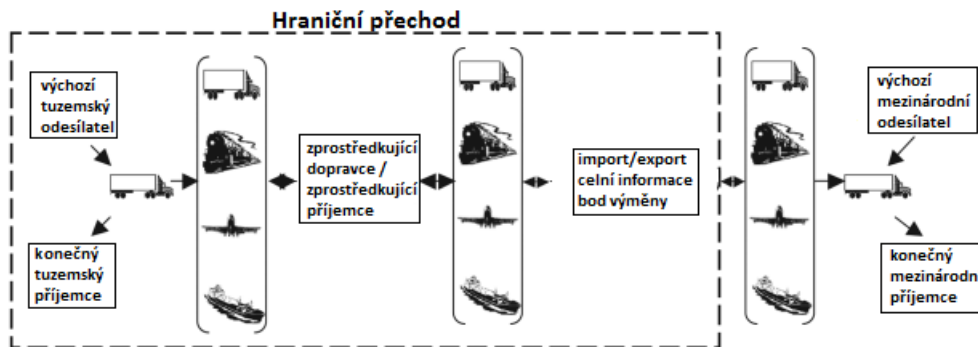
Hraniční přechod

výchozí tuzemský odesílatel

konečný tuzemský příjemce

zprostředkující dopravce / zprostředkující příjemce

import/export celní informace bod výměny

výchozí mezinárodní odesílatel

konečný mezinárodn příjemce